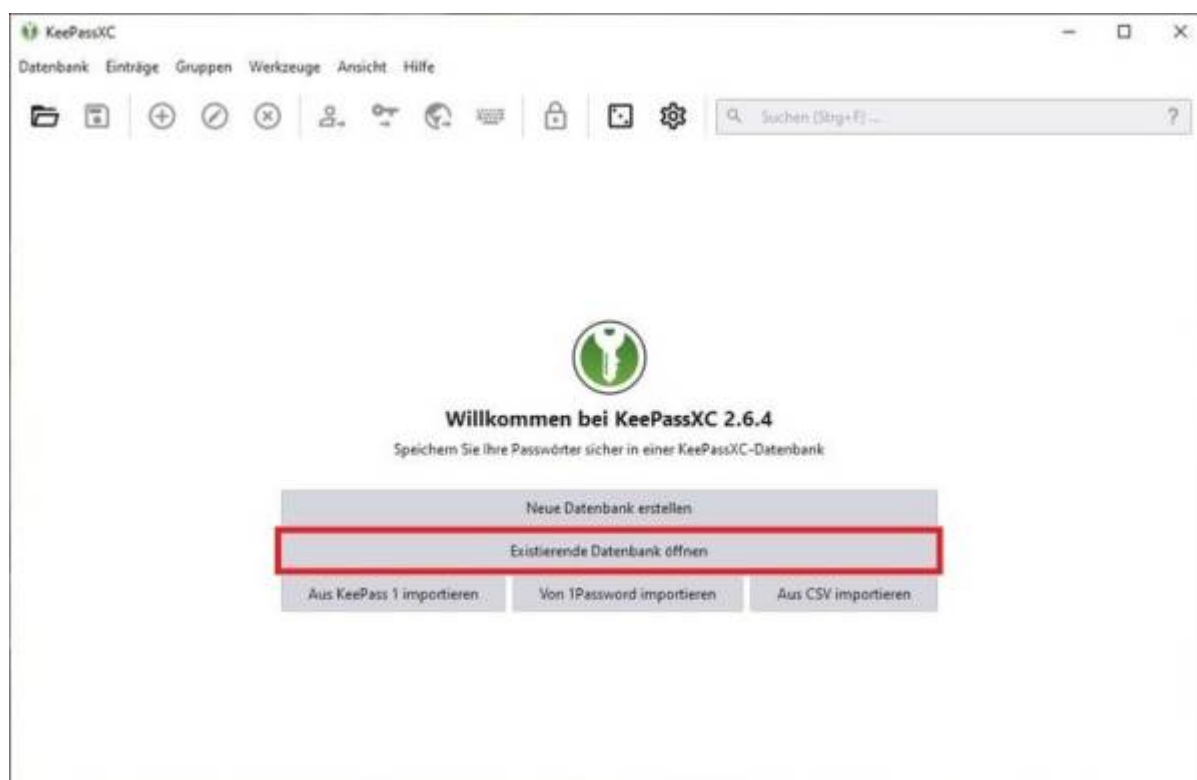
KeePassXC

Datenbank Einträge Gruppen Werkzeuge Ansicht Hilfe

Suchen (Strg+F) ...

?

Willkommen bei KeePassXC 2.6.4

Speichern Sie Ihre Passwörter sicher in einer KeePassXC-Datenbank

Neue Datenbank erstellen

Existierende Datenbank öffnen

Aus KeePass 1 importieren

Von 1Password importieren

Aus CSV importieren